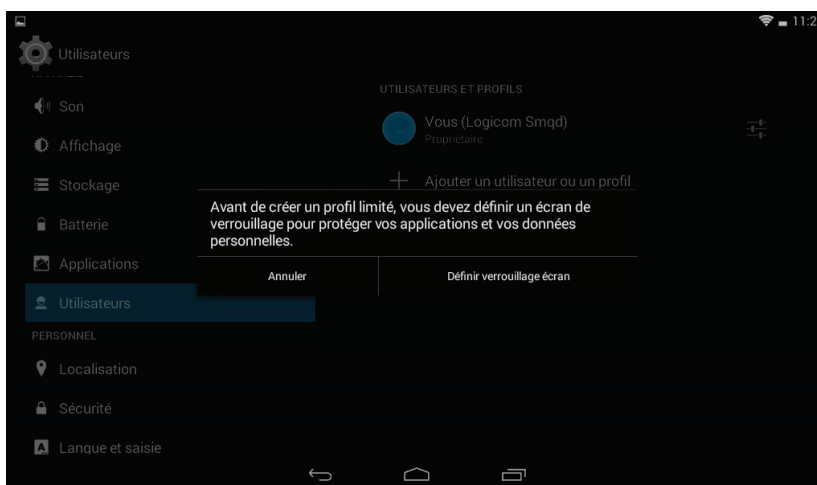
11:2

Utilisateurs

UTILISATEURS ET PROFILS

Vous (Logicom Smqd)
Propriétaire

Ajouter un utilisateur ou un profil

Son

Affichage

Stockage

Batterie

Applications

Utilisateurs

PERSONNEL

Localisation

Sécurité

Langue et saisie

Avant de créer un profil limité, vous devez définir un écran de verrouillage pour protéger vos applications et vos données personnelles.

Annuler

Définir verrouillage écran